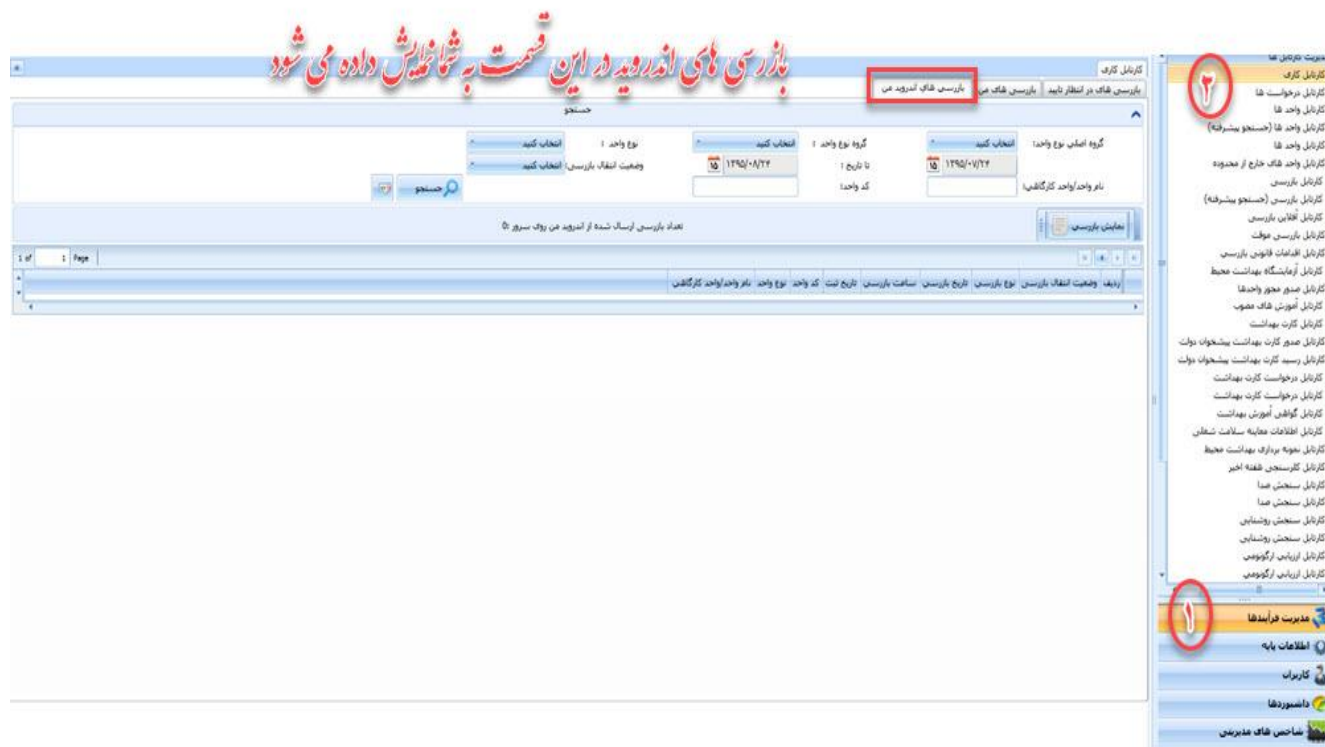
بازرسی های اندروید در این قسمت به شما نمایش داده می شود

کارتابل کاری
بازرسی های در انتظار تایید | بازرسی های من | بازرسی های اندروید من

جستجو

گروه اصلی نوع واحد: انتخاب کنید
گروه نوع واحد: انتخاب کنید
نوع واحد: انتخاب کنید
از تاریخ: ۱۳۹۵/۰۷/۲۴
تا تاریخ: ۱۳۹۵/۰۸/۲۴
وضعیت انتقال بازرسی: انتخاب کنید
نام واحد/واحد کارگاهی:
کد واحد:
جستجو

نمایش بازرسی
تعداد بازرسی ارسال شده از اندروید من روی سرور :0

1 of 1 Page

| ردیف | وضعیت انتقال بازرسی | نوع بازرسی | تاریخ بازرسی | ساعت بازرسی | تاریخ ثبت | کد واحد | نوع واحد | نام واحد/واحد کارگاهی |
|---|---|---|---|---|---|---|---|---|

مدیریت کارتابل ها
کارتابل کاری
کارتابل درخواست ها
کارتابل واحد ها
کارتابل واحد ها (جستجو پیشرفته)
کارتابل واحد ها
کارتابل واحد های خارج از محدوده
کارتابل بازرسی
کارتابل بازرسی (جستجو پیشرفته)
کارتابل آفلاین بازرسی
کارتابل بازرسی موقت
کارتابل اقدامات قانونی بازرسی
کارتابل آزمایشگاه بهداشت محیط
کارتابل صدور مجوز واحدها
کارتابل آموزش های مصوب
کارتابل کارت بهداشت
کارتابل صدور کارت بهداشت پیشخوان دولت
کارتابل رسید کارت بهداشت پیشخوان دولت
کارتابل درخواست کارت بهداشت
کارتابل درخواست کارت بهداشت
کارتابل گواهی آموزش بهداشت
کارتابل اطلاعات معاینه سلامت شغلی
کارتابل نمونه برداری بهداشت محیط
کارتابل کلرسنجی هفته اخیر
کارتابل سنجش صدا
کارتابل سنجش صدا
کارتابل سنجش روشنایی
کارتابل سنجش روشنایی
کارتابل ارزیابی ارگونومی
کارتابل ارزیابی ارگونومی

۲
۱

مدیریت فرآیندها
اطلاعات پایه
کاربران
داشبوردها
شاخص های مدیریتی